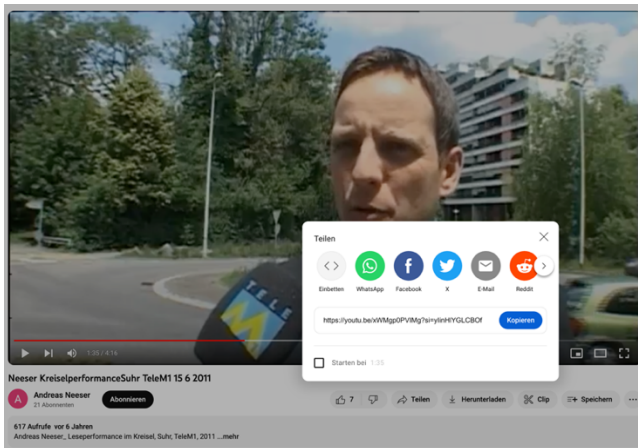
Teilen

Einbetten
WhatsApp
Facebook
X
E-Mail
Reddit

https://youtu.be/xWMgp0PVlMg?si=ylinHIYGLCBOf
Kopieren

Starten bei 1:35

TELE M1

1:35 / 4:16

Neeser KreiselperformanceSuhr TeleM1 15 6 2011

Andreas Neeser
21 Abonnenten
Abonnieren

7
Teilen
Herunterladen
Clip
Speichern

617 Aufrufe vor 6 Jahren
Andreas Neeser_ Leseperformance im Kreisel, Suhr, TeleM1, 2011 ...mehr